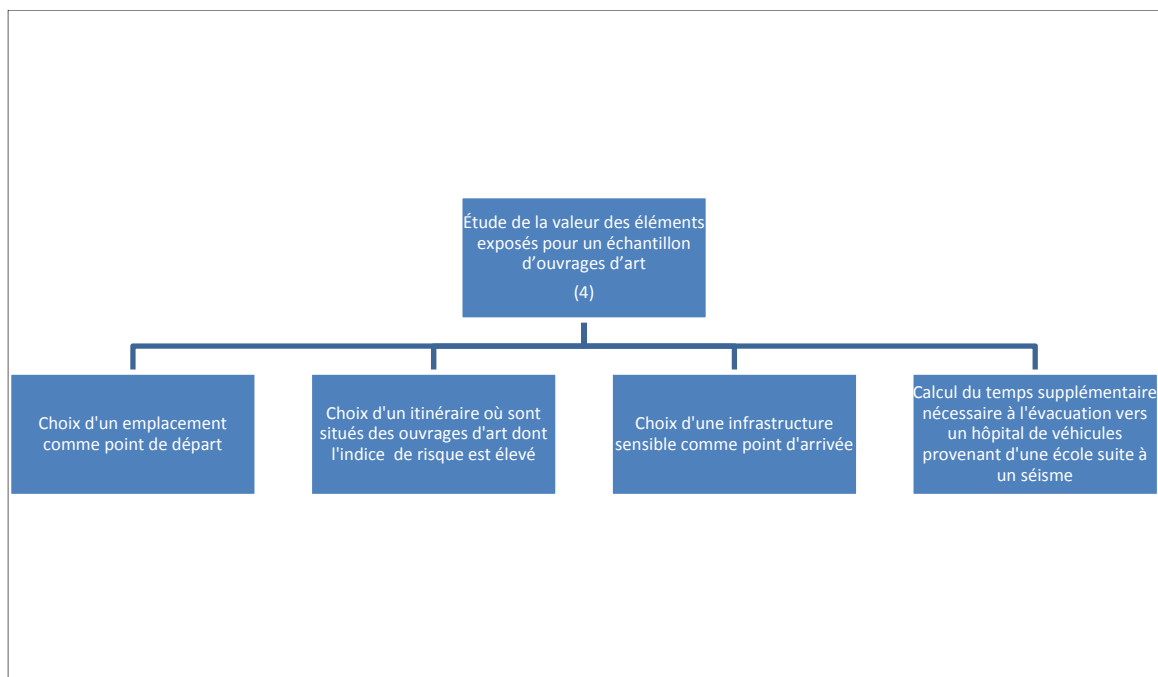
Étude de la valeur des éléments exposés pour un échantillon d’ouvrages d’art

(4)

Choix d'un emplacement comme point de départ

Choix d'un itinéraire où sont situés des ouvrages d'art dont l'indice de risque est élevé

Choix d'une infrastructure sensible comme point d'arrivée

Calcul du temps supplémentaire nécessaire à l'évacuation vers un hôpital de véhicules provenant d'une école suite à un séisme